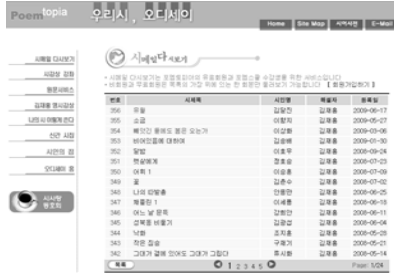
Poemtopia 우리시, 오디세이

Home | Site Map | 사이트맵 | E-Mail

시해설 다시보기
시감상 강좌
응용서비스
김재홍 명시감상
나의 시 이렇게 쓴다
신간 시집
시인의 집
오디세이 몰

시사랑 동호회

시해설다시보기

• 시해설 다시보기는 포엠토피아 무료회원과 유료회원 모두 이용할 수 있는 서비스입니다
• 비회원과 무료회원은 목록만 가입 하실 수 있는 원 유료회원 가입합니다 [ 회원가입하기 ]

| 번호 | 시제목 | 시인명 | 해설자 | 등록일 |
|---|---|---|---|---|
| 356 | 무릎 | 김명인 | 김재홍 | 2009-06-17 |
| 355 | 소금 | 이향지 | 김재홍 | 2009-05-27 |
| 354 | 빠끔한 봄에도 좋은 오는가 | 이성부 | 김재홍 | 2009-03-06 |
| 353 | 바이올린 를 대하여 | 김광배 | 김재홍 | 2009-03-01 |
| 352 | 향빛 | 이호우 | 김재홍 | 2008-09-24 |
| 351 | 렌샹렌게 | 정호승 | 김재홍 | 2009-07-23 |
| 350 | 여행 1 | 이승훈 | 김재홍 | 2009-07-09 |
| 349 | 꽃 | 김춘수 | 김재홍 | 2009-07-02 |
| 348 | 나의 반달쪽 | 한용운 | 김재홍 | 2009-06-25 |
| 347 | 제물판 1 | 이세룡 | 김재홍 | 2009-06-18 |
| 346 | 어느 날 문득 | 강현민 | 김재홍 | 2009-06-11 |
| 345 | 강목을 버렸기 | 김광섭 | 김재홍 | 2009-06-04 |
| 344 | 낙화 | 조지훈 | 김재홍 | 2009-05-28 |
| 343 | 작은 짐승 | 구용기 | 김재홍 | 2009-05-21 |
| 342 | 그대가 곁에 있어도 그대가 그립다 | 류시화 | 김재홍 | 2009-05-14 |

목록 ◀ 1 2 3 4 5 ▶ Page: 1/24